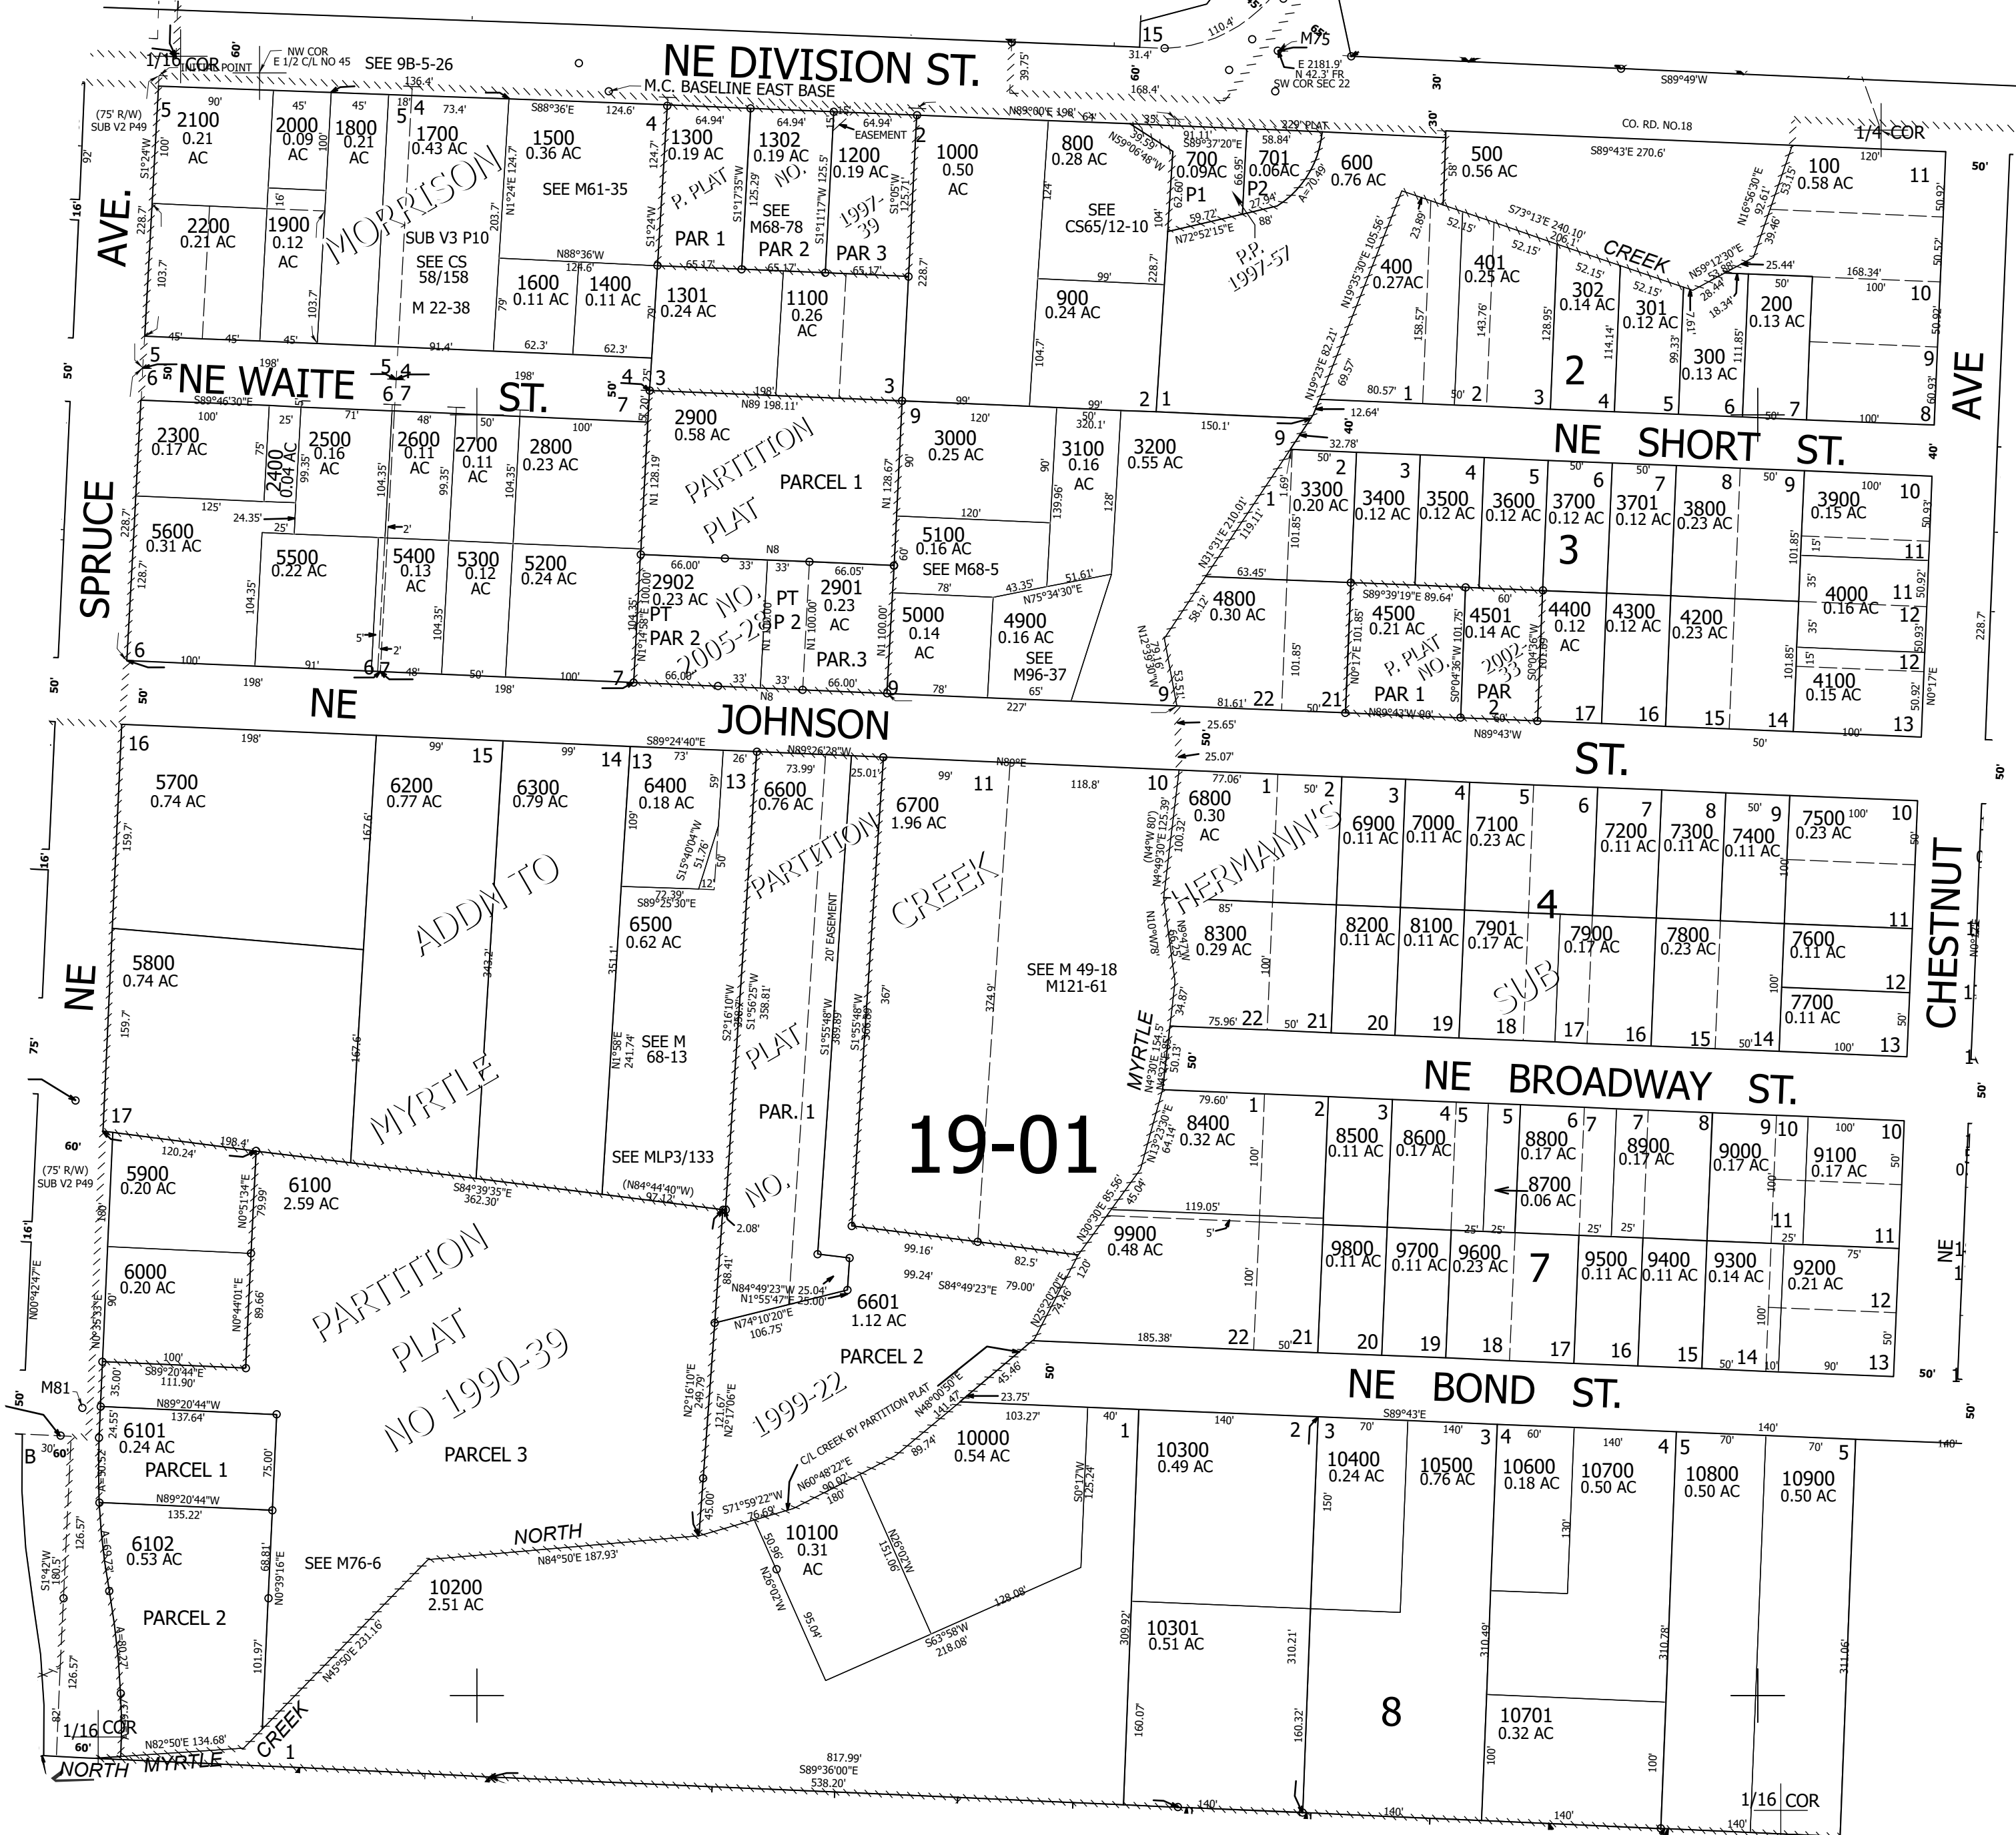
NE DIVISION ST.

1/16 COR
INITIAL POINT
NW COR E 1/2 C/L NO 45
SEE 9B-5-26
M.C. BASELINE EAST BASE
15
M75
E 2181.9'
N 42.3' FR
SW COR SEC 22
S89°49'W
CO. RD. NO.18
1/4 COR

SPRUCE AVE.
(75' R/W) SUB V2 P49

2100 0.21 AC
2000 0.09 AC
1800 0.21 AC
1700 0.43 AC
1500 0.36 AC
2200 0.21 AC
1900 0.12 AC
MORRISON SUB V3 P10
SEE CS 58/158
M 22-38
SEE M61-35
1600 0.11 AC
1400 0.11 AC
1300 0.19 AC
1302 0.19 AC
1200 0.19 AC
P. PLAT NO. 1997-39
PAR 1
PAR 2
PAR 3
SEE M68-78
EASEMENT
1000 0.50 AC
800 0.28 AC
SEE CS65/12-10
700 0.09AC
701 0.06AC
P1
P2
P.P. 1997-57
600 0.76 AC
500 0.56 AC
100 0.58 AC
1301 0.24 AC
1100 0.26 AC
900 0.24 AC
400 0.27AC
401 0.25 AC
302 0.14 AC
301 0.12 AC
300 0.13 AC
200 0.13 AC
CREEK
2

NE WAITE ST.

2300 0.17 AC
2400 0.04 AC
2500 0.16 AC
2600 0.11 AC
2700 0.11 AC
2800 0.23 AC
2900 0.58 AC
PARTITION PLAT
PARCEL 1
3000 0.25 AC
3100 0.16 AC
3200 0.55 AC
5600 0.31 AC
5500 0.22 AC
5400 0.13 AC
5300 0.12 AC
5200 0.24 AC
2902 0.23 AC
PT PAR 2
NO. 2005-29
PT P 2
2901 0.23 AC
PAR.3
5100 0.16 AC
SEE M68-5
5000 0.14 AC
4900 0.16 AC
SEE M96-37
4800 0.30 AC

NE SHORT ST.
3300 0.20 AC
3400 0.12 AC
3500 0.12 AC
3600 0.12 AC
3700 0.12 AC
3701 0.12 AC
3800 0.23 AC
3900 0.15 AC
3
4500 0.21 AC
4501 0.14 AC
P. PLAT NO. 2002-33
PAR 1
PAR 2
4400 0.12 AC
4300 0.12 AC
4200 0.23 AC
4000 0.16 AC
4100 0.15 AC

NE JOHNSON ST.

5700 0.74 AC
6200 0.77 AC
6300 0.79 AC
6400 0.18 AC
6600 0.76 AC
6700 1.96 AC
6800 0.30 AC
6900 0.11 AC
7000 0.11 AC
7100 0.23 AC
7200 0.11 AC
7300 0.11 AC
7400 0.11 AC
7500 0.23 AC
ADDN TO MYRTLE
PARTITION PLAT NO. 1
CREEK
HERMANN'S SUB
MYRTLE
6500 0.62 AC
SEE M 68-13
20' EASEMENT
SEE M 49-18
M121-61
5800 0.74 AC
8300 0.29 AC
8200 0.11 AC
8100 0.11 AC
7901 0.17 AC
7900 0.17 AC
7800 0.23 AC
7600 0.11 AC
7700 0.11 AC
4
PAR. 1
SEE MLP3/133
19-01

NE CHESTNUT AVE

NE BROADWAY ST.
8400 0.32 AC
8500 0.11 AC
8600 0.17 AC
8800 0.17 AC
8700 0.06 AC
8900 0.17 AC
9000 0.17 AC
9100 0.17 AC
5900 0.20 AC
6100 2.59 AC
6000 0.20 AC
9900 0.48 AC
9800 0.11 AC
9700 0.11 AC
9600 0.23 AC
7
9500 0.11 AC
9400 0.11 AC
9300 0.14 AC
9200 0.21 AC
PARTITION PLAT NO 1990-39
6601 1.12 AC
PARCEL 2
1999-22

NE BOND ST.
M81
6101 0.24 AC
PARCEL 1
PARCEL 3
10000 0.54 AC
10300 0.49 AC
10400 0.24 AC
10500 0.76 AC
10600 0.18 AC
10700 0.50 AC
10800 0.50 AC
10900 0.50 AC
C/L CREEK BY PARTITION PLAT
6102 0.53 AC
PARCEL 2
SEE M76-6
NORTH
10100 0.31 AC
10200 2.51 AC
10301 0.51 AC
8
10701 0.32 AC
CREEK
1/16 COR
NORTH MYRTLE
817.99'
S89°36'00"E
538.20'
1/16 COR